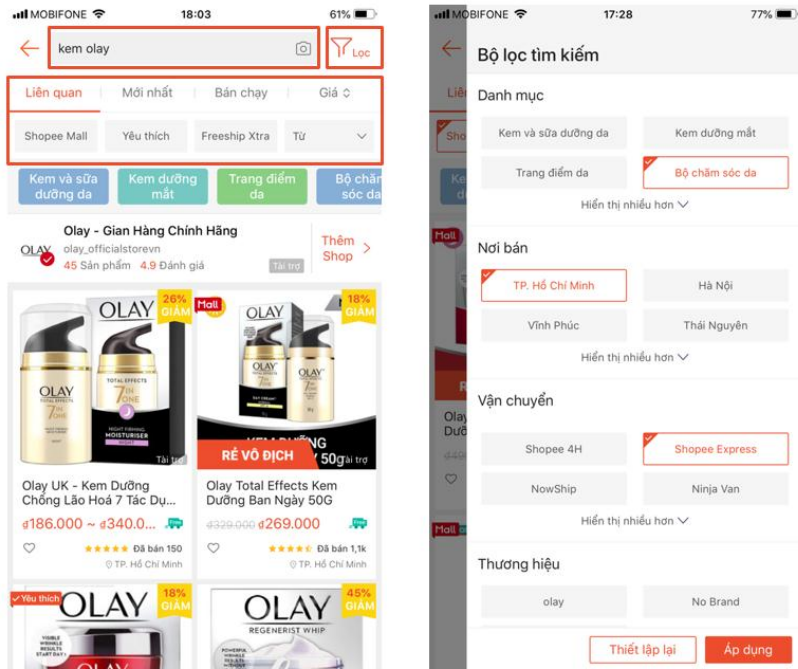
MOBIFONE 18:03 61%

kem olay

Lọc

Liên quan | Mới nhất | Bán chạy | Giá

Shopee Mall | Yêu thích | Freeship Xtra | Từ

Kem và sữa dưỡng da | Kem dưỡng mắt | Trang điểm da | Bộ chăm sóc da

OLAY Olay - Gian Hàng Chính Hãng
olay_officialstorevn
45 Sản phẩm 4.9 Đánh giá
Tài trợ
Thêm Shop >

26% GIẢM
OLAY
Tài trợ
Olay UK - Kem Dưỡng Chống Lão Hoá 7 Tác Dụ...
₫186.000 ~ ₫340.0...
Đã bán 150
TP. Hồ Chí Minh

Mall
18% GIẢM
OLAY
RẺ VÔ ĐỊCH
Tài trợ
Olay Total Effects Kem Dưỡng Ban Ngày 50G
₫329.000 ₫269.000
Đã bán 1,1k
TP. Hồ Chí Minh

Yêu thích
OLAY
18% GIẢM

OLAY
REGENERIST WHIP
45% GIẢM

MOBIFONE 17:28 77%

Bộ lọc tìm kiếm

Danh mục
Kem và sữa dưỡng da | Kem dưỡng mắt
Trang điểm da | Bộ chăm sóc da
Hiển thị nhiều hơn

Nơi bán
TP. Hồ Chí Minh | Hà Nội
Vĩnh Phúc | Thái Nguyên
Hiển thị nhiều hơn

Vận chuyển
Shopee 4H | Shopee Express
NowShip | Ninja Van
Hiển thị nhiều hơn

Thương hiệu
olay | No Brand

Thiết lập lại | Áp dụng